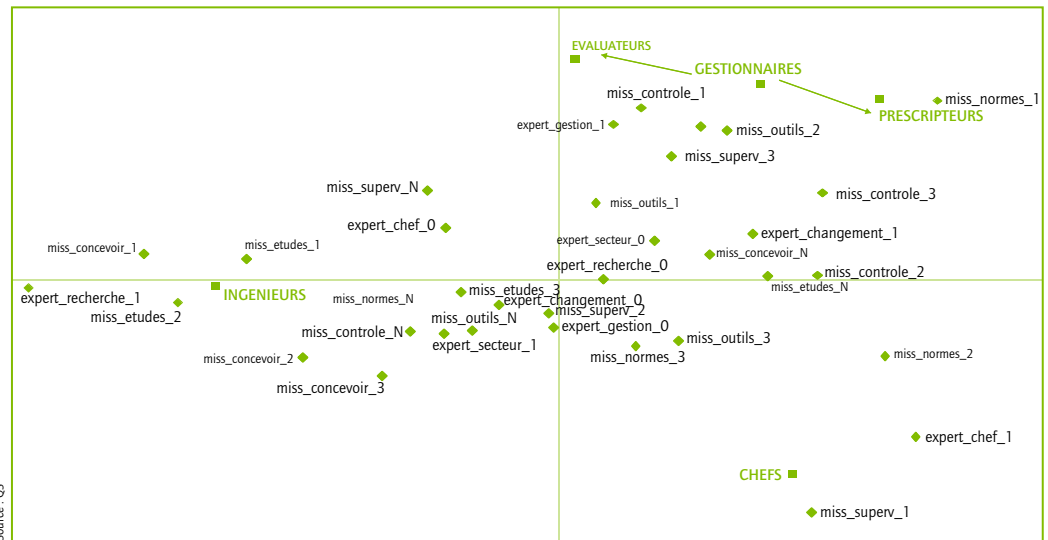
EVALUATEURS
GESTIONNAIRES
PRESCRIPTEURS
miss_normes_1
miss_controle_1
expert_gestion_1
miss_outils_2
miss_superv_3
miss_superv_N
miss_controle_3
expert_chef_0
miss_outils_1
expert_changement_1
miss_concevoir_1
miss_etudes_1
expert_secteur_0
miss_concevoir_N
expert_recherche_0
miss_controle_2
miss_etudes_N
expert_recherche_1
INGENIEURS
miss_etudes_3
miss_normes_N
expert_changement_0
miss_etudes_2
miss_superv_2
miss_outils_N
miss_controle_N
expert_gestion_0
expert_secteur_1
miss_outils_3
miss_normes_3
miss_concevoir_2
miss_normes_2
miss_concevoir_3
expert_chef_1
CHEFS
miss_superv_1
Source : Q3